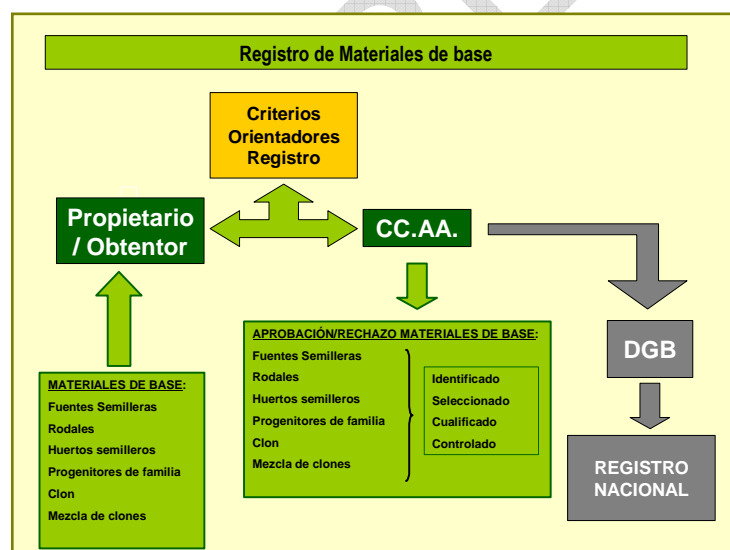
Registro de Materiales de base

Criterios Orientadores Registro

Propietario / Obtentor

CC.AA.

APROBACIÓN/RECHAZO MATERIALES DE BASE:
Fuentes Semilleras
Rodales
Huertos semilleros
Progenitores de familia
Clon
Mezcla de clones

Identificado
Seleccionado
Cualificado
Controlado

DGB

REGISTRO NACIONAL

MATERIALES DE BASE:
Fuentes Semilleras
Rodales
Huertos semilleros
Progenitores de familia
Clon
Mezcla de clones